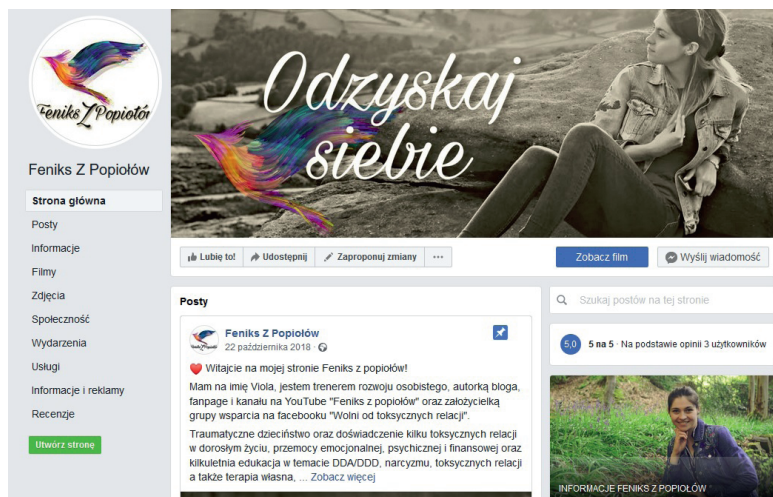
Feniks Z Popiołów

Feniks Z Popiołów

Strona główna
Posty
Informacje
Filmy
Zdjęcia
Społeczność
Wydarzenia
Usługi
Informacje i reklamy
Recenzje

Utwórz stronę

Odzyskaj siebie

Lubię to! Udostępnij Zaproponuj zmiany ···

Zobacz film

Wyślij wiadomość

Posty

Feniks Z Popiołów
22 października 2018 ·

❤️ Witajcie na mojej stronie Feniks z popiołów!

Mam na imię Viola, jestem trenerem rozwoju osobistego, autorką bloga, fanpage i kanału na YouTube "Feniks z popiołów" oraz założycielką grupy wsparcia na facebooku "Wolni od toksycznych relacji".

Traumatyczne dzieciństwo oraz doświadczenie kilku toksycznych relacji w dorosłym życiu, przemocy emocjonalnej, psychicznej i finansowej oraz kilkuletnia edukacja w temacie DDA/DDD, narcyzmu, toksycznych relacji a także terapia własna, ... Zobacz więcej

Szukaj postów na tej stronie

5,0 5 na 5 · Na podstawie opinii 3 użytkowników

INFORMACJE FENIKS Z POPIOŁÓW